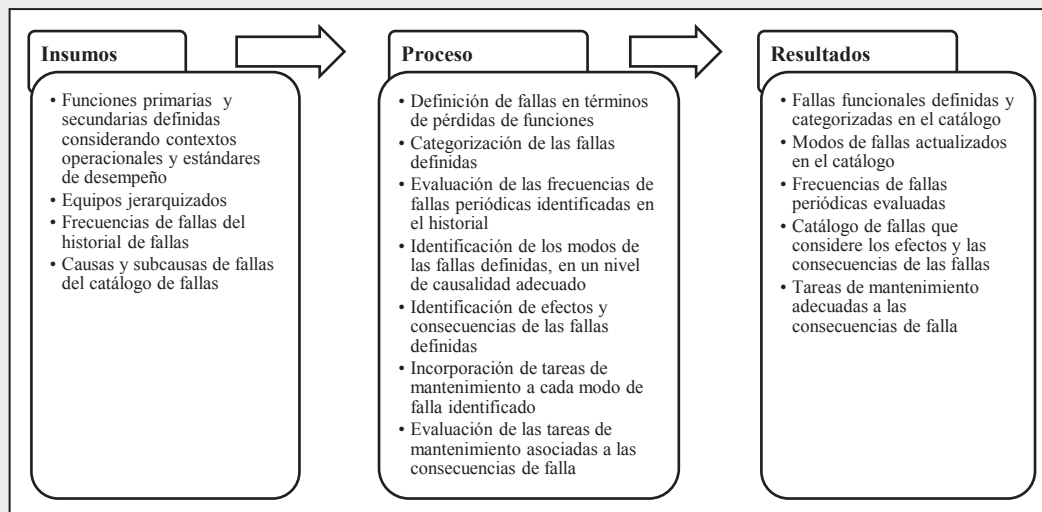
Insumos

• Funciones primarias y secundarias definidas considerando contextos operacionales y estándares de desempeño
• Equipos jerarquizados
• Frecuencias de fallas del historial de fallas
• Causas y subcausas de fallas del catálogo de fallas

Proceso

• Definición de fallas en términos de pérdidas de funciones
• Categorización de las fallas definidas
• Evaluación de las frecuencias de fallas periódicas identificadas en el historial
• Identificación de los modos de las fallas definidas, en un nivel de causalidad adecuado
• Identificación de efectos y consecuencias de las fallas definidas
• Incorporación de tareas de mantenimiento a cada modo de falla identificado
• Evaluación de las tareas de mantenimiento asociadas a las consecuencias de falla

Resultados

• Fallas funcionales definidas y categorizadas en el catálogo
• Modos de fallas actualizados en el catálogo
• Frecuencias de fallas periódicas evaluadas
• Catálogo de fallas que considere los efectos y las consecuencias de las fallas
• Tareas de mantenimiento adecuadas a las consecuencias de falla